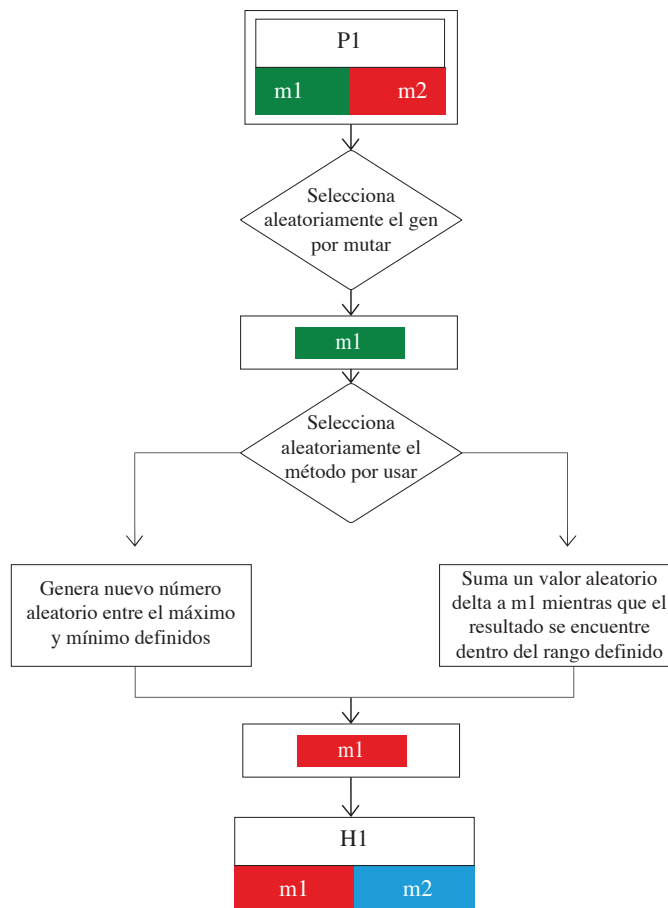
P1

m1

m2

Selecciona aleatoriamente el gen por mutar

m1

Selecciona aleatoriamente el método por usar

Genera nuevo número aleatorio entre el máximo y mínimo definidos

Suma un valor aleatorio delta a m1 mientras que el resultado se encuentre dentro del rango definido

m1

H1

m1

m2